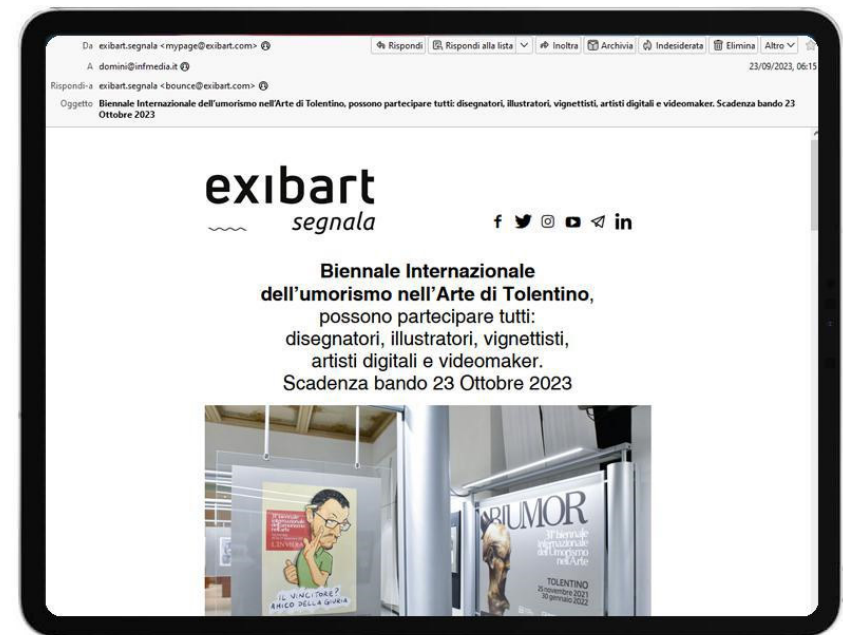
Da exibart.segnala <mypage@exibart.com>
A domini@infmedia.it
Rispondi-a exibart.segnala <bounce@exibart.com>
Oggetto Biennale Internazionale dell'umorismo nell'Arte di Tolentino, possono partecipare tutti: disegnatori, illustratori, vignettisti, artisti digitali e videomaker. Scadenza bando 23 Ottobre 2023

Rispondi | Rispondi alla lista | Inoltra | Archivia | Indesiderata | Elimina | Altro

23/09/2023, 06:15

exibart
segnala

Biennale Internazionale dell'umorismo nell'Arte di Tolentino, possono partecipare tutti: disegnatori, illustratori, vignettisti, artisti digitali e videomaker. Scadenza bando 23 Ottobre 2023

IL VINCITORE? AMICO DELLA GIURIA

BIUMOR
31ª biennale internazionale dell'umorismo nell'arte
TOLENTINO
25 novembre 2021
30 gennaio 2022